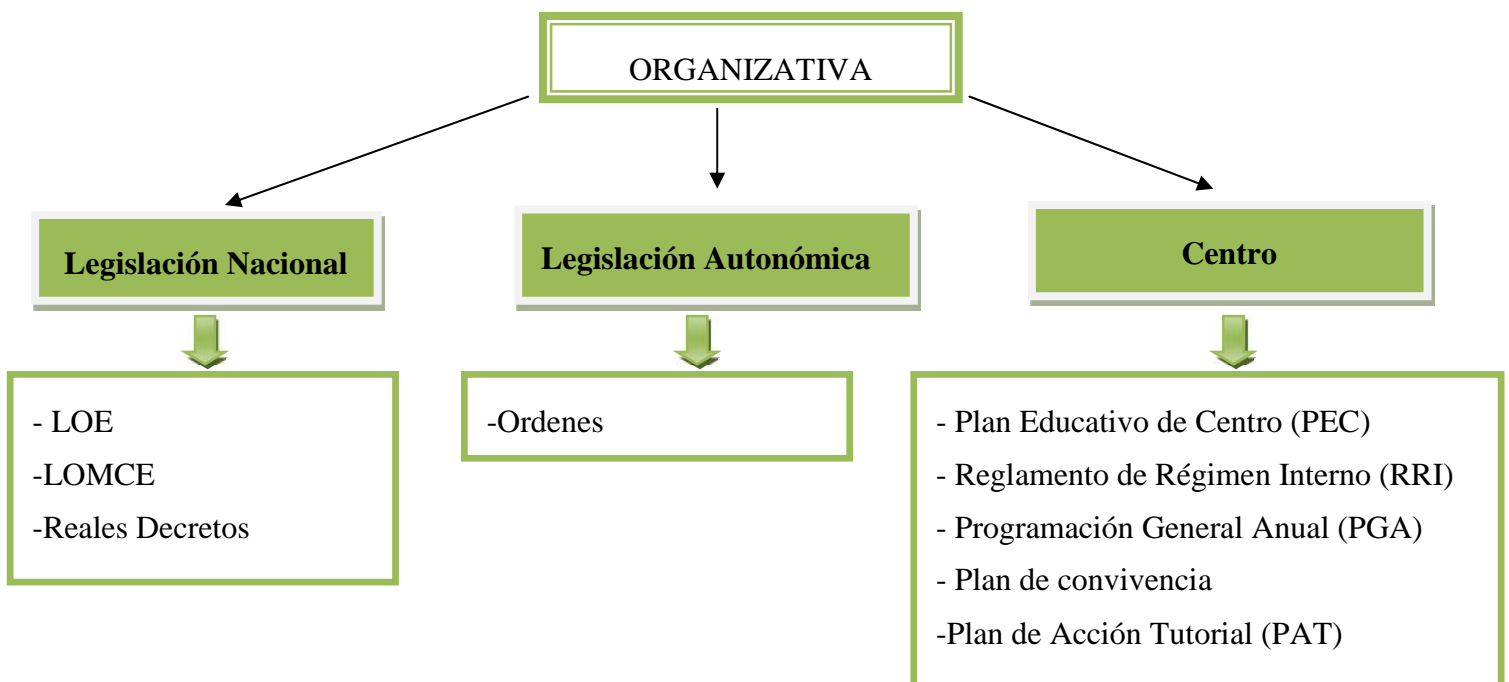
ORGANIZATIVA

Legislación Nacional

- LOE
-LOMCE
-Reales Decretos

Legislación Autonómica

-Ordenes

Centro

- Plan Educativo de Centro (PEC)
- Reglamento de Régimen Interno (RRI)
- Programación General Anual (PGA)
- Plan de convivencia
-Plan de Acción Tutorial (PAT)